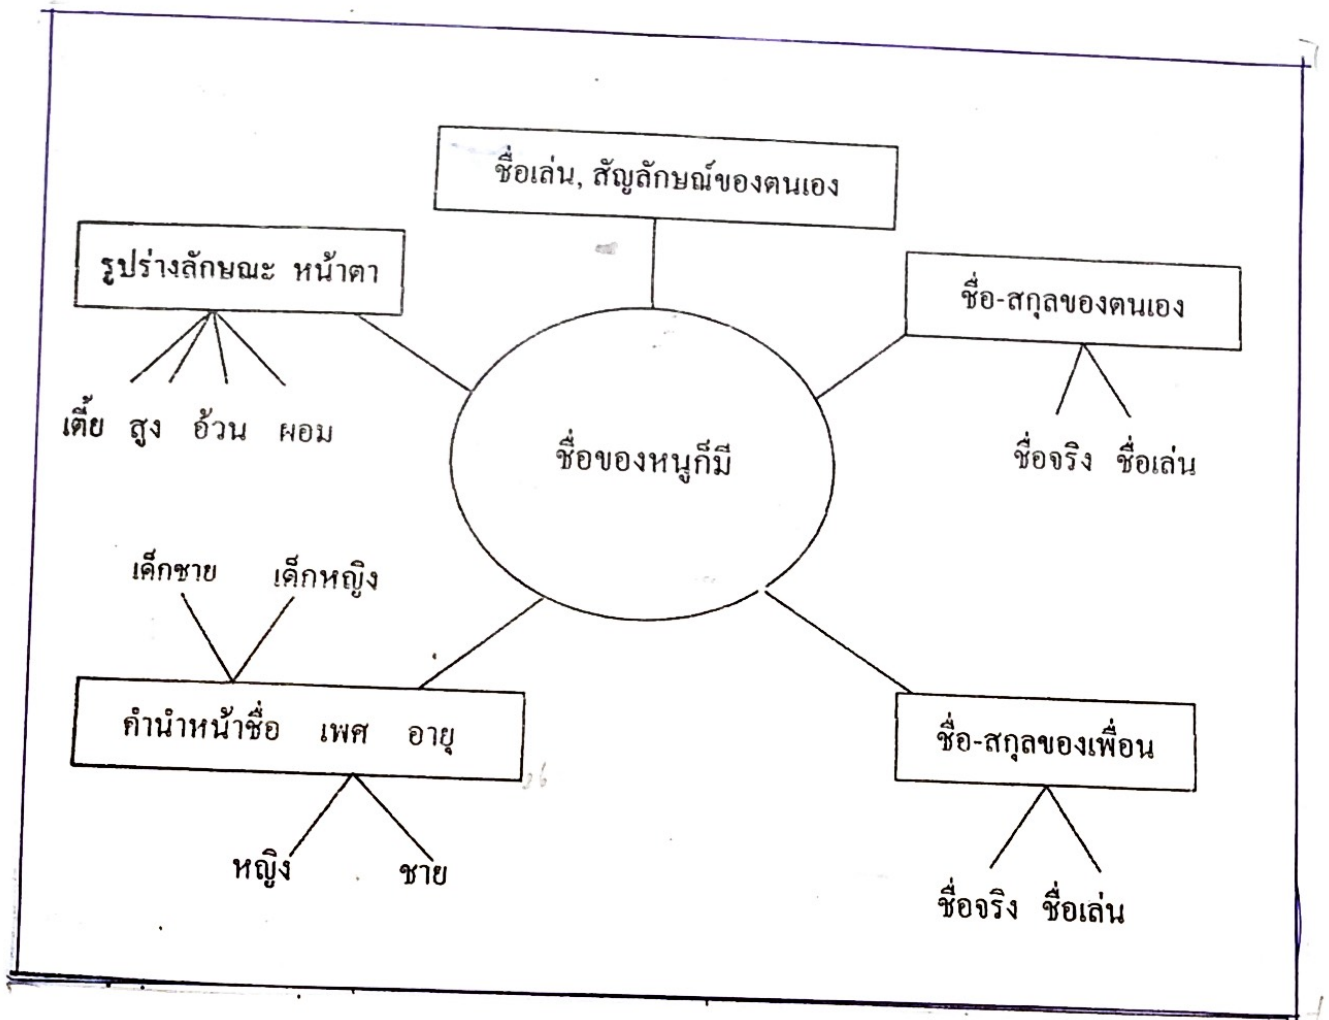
ชื่อเล่น, สัญลักษณ์ของตนเอง

รูปร่างลักษณะ หน้าตา

ชื่อ-สกุลของตนเอง

เตี้ย สูง อ้วน ผอม

ชื่อของหนูก็มี

ชื่อจริง ชื่อเล่น

เด็กชาย เด็กหญิง

คำนำหน้าชื่อ เพศ อายุ

ชื่อ-สกุลของเพื่อน

หญิง ชาย

ชื่อจริง ชื่อเล่น